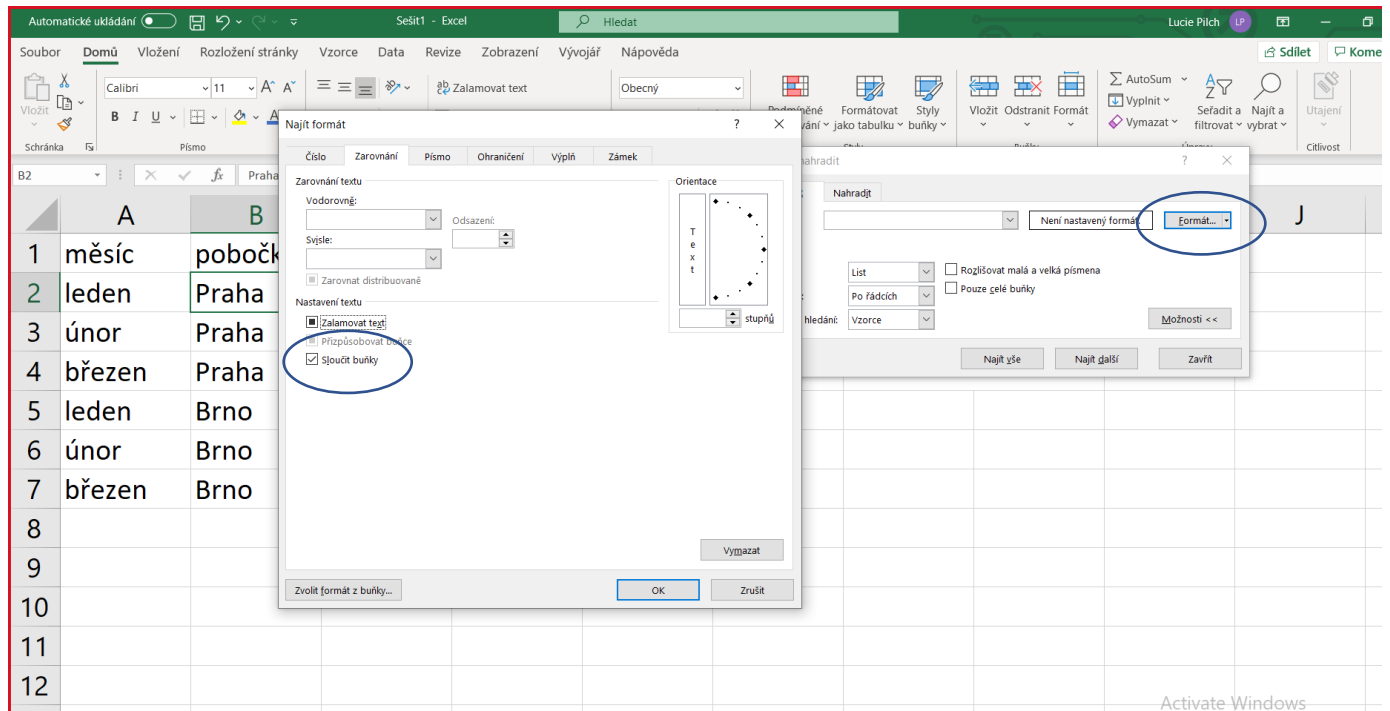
Automatické ukládání Sešit1 - Excel Hledat Lucie Pilch LP

Soubor Domů Vložení Rozložení stránky Vzorce Data Revize Zobrazení Vývojář Nápověda Sdílet Kome

Vložit Calibri 11 Zalamovat text Obecný Podmíněné formátování Formátovat jako tabulku Styly buňky Vložit Odstranit Formát AutoSum Vyplnit Vymazat Seřadit a filtrovat Najít a vybrat Utajení

Schránka Písmo Citlivost

B2 Praha

Najít formát ? ✕

Číslo Zarovnání Písmo Ohraničení Výplň Zámek

Zarovnání textu
Vodorovně:
Odsazení:
Svisle:
Zarovnat distribuovaně
Nastavení textu
Zalamovat text
Přizpůsobovat buňce
Sloučit buňky

Orientace
T e x t
stupňů

Vymazat

Zvolit formát z buňky... OK Zrušit

nahradit ? ✕

Nahradit

Není nastavený formát Formát...

List
Po řádcích
hledání: Vzorce
Rozlišovat malá a velká písmena
Pouze celé buňky
Možnosti <<

Najít vše Najít další Zavřít

| | A | B |
|---|---|---|
| 1 | měsíc | pobočk |
| 2 | leden | Praha |
| 3 | únor | Praha |
| 4 | březen | Praha |
| 5 | leden | Brno |
| 6 | únor | Brno |
| 7 | březen | Brno |
| 8 | | |
| 9 | | |
| 10 | | |
| 11 | | |
| 12 | | |

J

Activate Windows